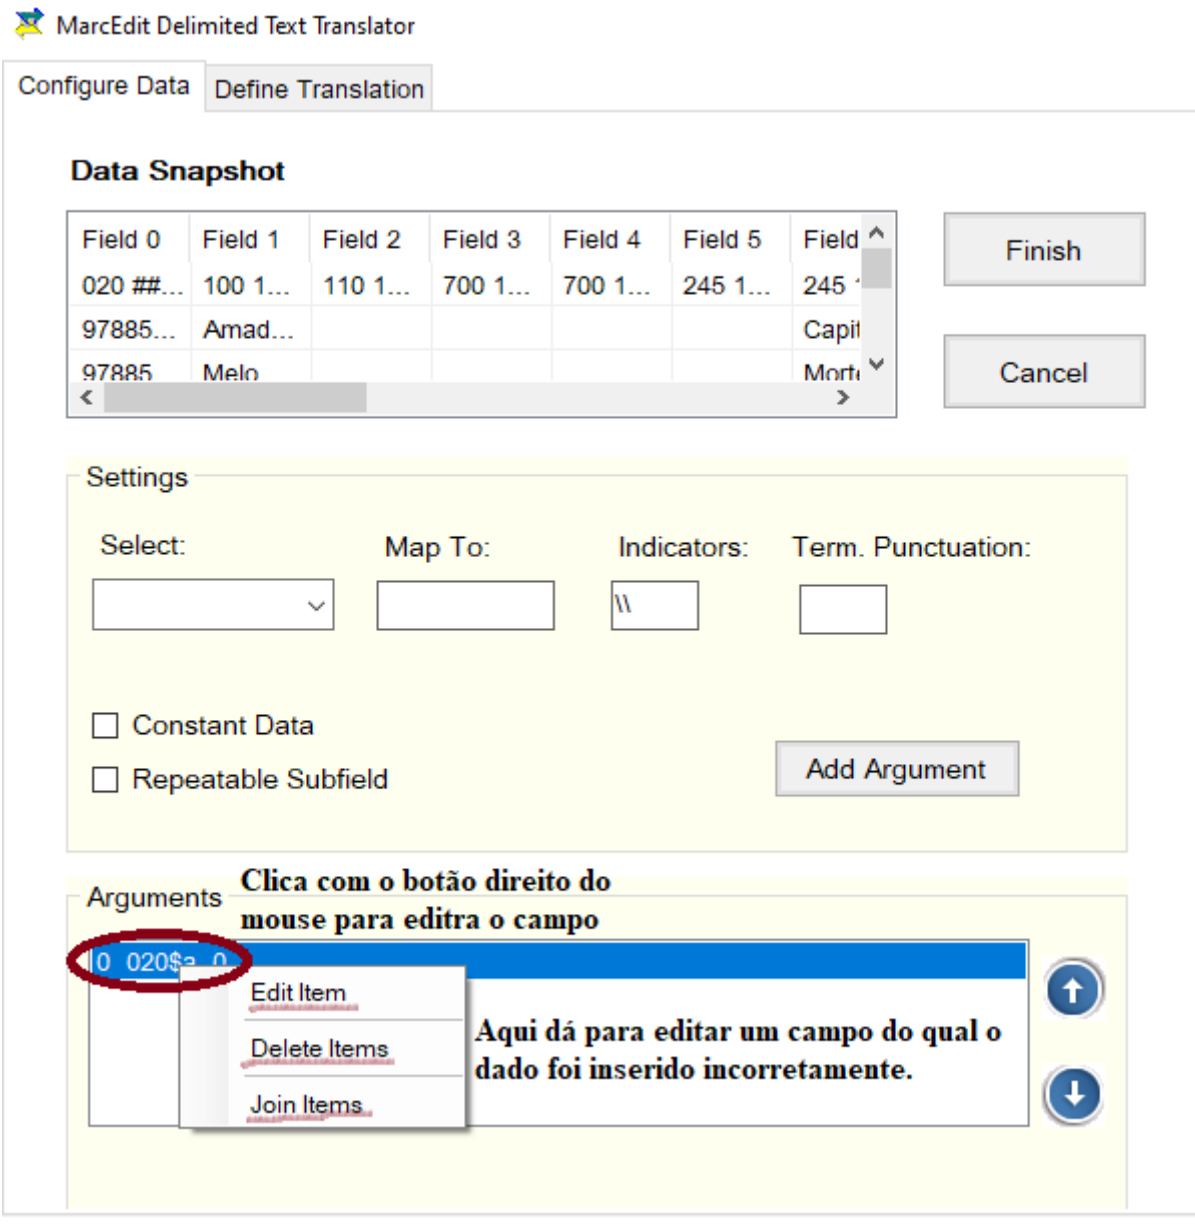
MarcEdit Delimited Text Translator

Configure Data | Define Translation

Data Snapshot

| Field 0 | Field 1 | Field 2 | Field 3 | Field 4 | Field 5 | Field |
|---|---|---|---|---|---|---|
| 020 ##... | 100 1... | 110 1... | 700 1... | 700 1... | 245 1... | 245 |
| 97885... | Amad... | | | | | Capi |
| 97885 | Melo | | | | | Mort |

Finish

Cancel

Settings

Select:

Map To:

Indicators:

\\

Term. Punctuation:

Constant Data

Repeatable Subfield

Add Argument

Arguments

Clica com o botão direito do mouse para editra o campo

0 020$a 0

Edit Item

Delete Items

Join Items

Aqui dá para editar um campo do qual o dado foi inserido incorretamente.